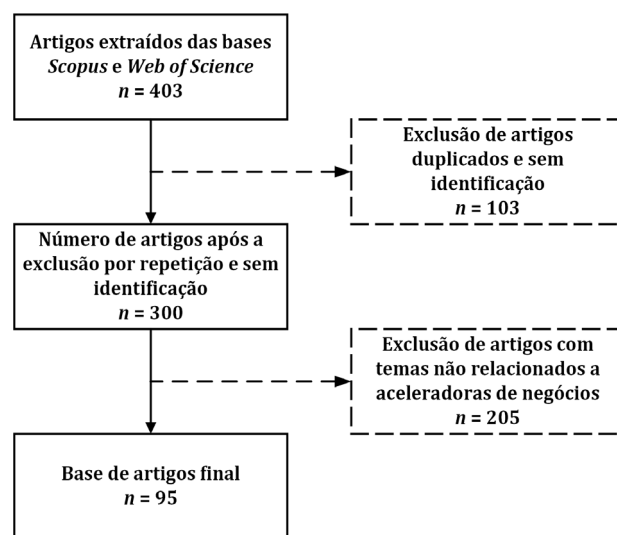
Artigos extraídos das bases *Scopus* e *Web of Science*
*n* = 403

Exclusão de artigos duplicados e sem identificação
*n* = 103

Número de artigos após a exclusão por repetição e sem identificação
*n* = 300

Exclusão de artigos com temas não relacionados a aceleradoras de negócios
*n* = 205

Base de artigos final
*n* = 95